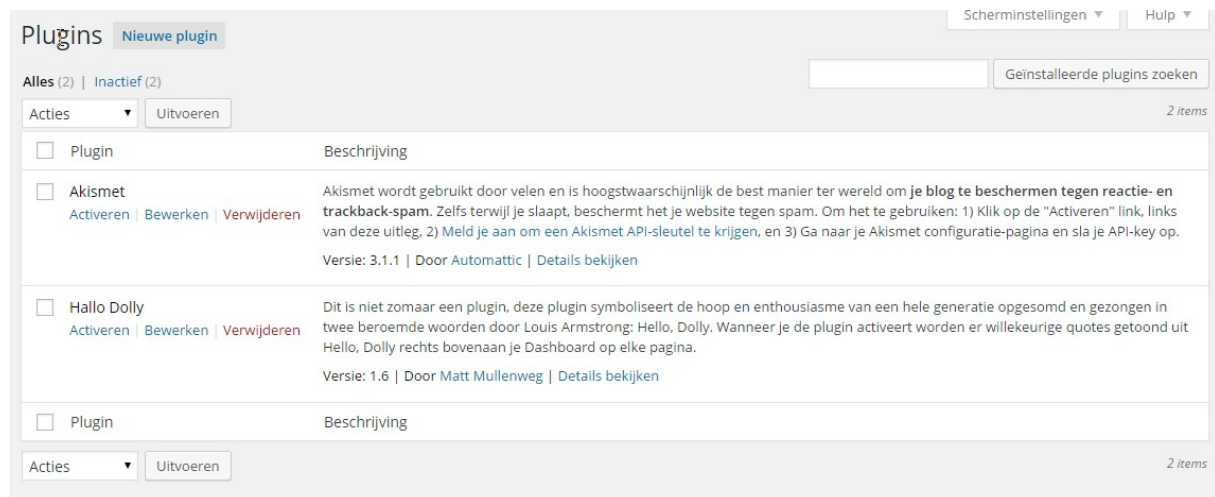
Plugins Nieuwe plugin

Scherminstellingen ▼ Hulp ▼

Alles (2) | Inactief (2)

Geïnstalleerde plugins zoeken

Acties ▼ Uitvoeren

2 items

| | Plugin | Beschrijving |
|---|---|---|
| | Akismet<br>Activeren \| Bewerken \| Verwijderen | Akismet wordt gebruikt door velen en is hoogstwaarschijnlijk de best manier ter wereld om **je blog te beschermen tegen reactie- en trackback-spam**. Zelfs terwijl je slaapt, beschermt het je website tegen spam. Om het te gebruiken: 1) Klik op de "Activeren" link, links van deze uitleg, 2) Meld je aan om een Akismet API-sleutel te krijgen, en 3) Ga naar je Akismet configuratie-pagina en sla je API-key op.<br>Versie: 3.1.1 \| Door Automattic \| Details bekijken |
| | Hallo Dolly<br>Activeren \| Bewerken \| Verwijderen | Dit is niet zomaar een plugin, deze plugin symboliseert de hoop en enthousiasme van een hele generatie opgesomd en gezongen in twee beroemde woorden door Louis Armstrong: Hello, Dolly. Wanneer je de plugin activeert worden er willekeurige quotes getoond uit Hello, Dolly rechts bovenaan je Dashboard op elke pagina.<br>Versie: 1.6 \| Door Matt Mullenweg \| Details bekijken |
| | Plugin | Beschrijving |

Acties ▼ Uitvoeren

2 items